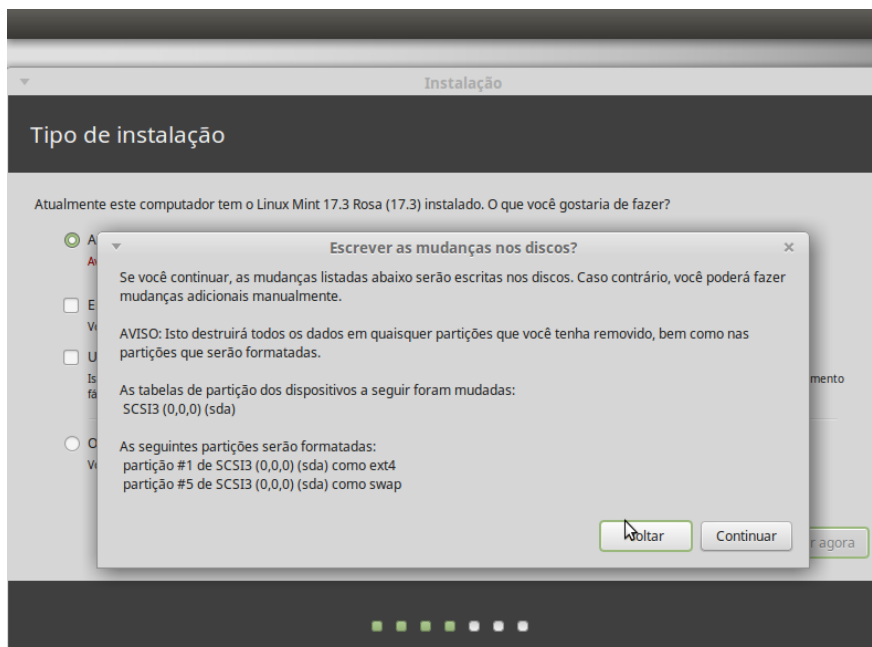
Instalação

Tipo de instalação

Atualmente este computador tem o Linux Mint 17.3 Rosa (17.3) instalado. O que você gostaria de fazer?

A
Av

E
Vo

U
Is
fá

mento

O
Vo

Escrever as mudanças nos discos?

×

Se você continuar, as mudanças listadas abaixo serão escritas nos discos. Caso contrário, você poderá fazer mudanças adicionais manualmente.

AVISO: Isto destruirá todos os dados em quaisquer partições que você tenha removido, bem como nas partições que serão formatadas.

As tabelas de partição dos dispositivos a seguir foram mudadas:
SCSI3 (0,0,0) (sda)

As seguintes partições serão formatadas:
partição #1 de SCSI3 (0,0,0) (sda) como ext4
partição #5 de SCSI3 (0,0,0) (sda) como swap

Voltar

Continuar

r agora